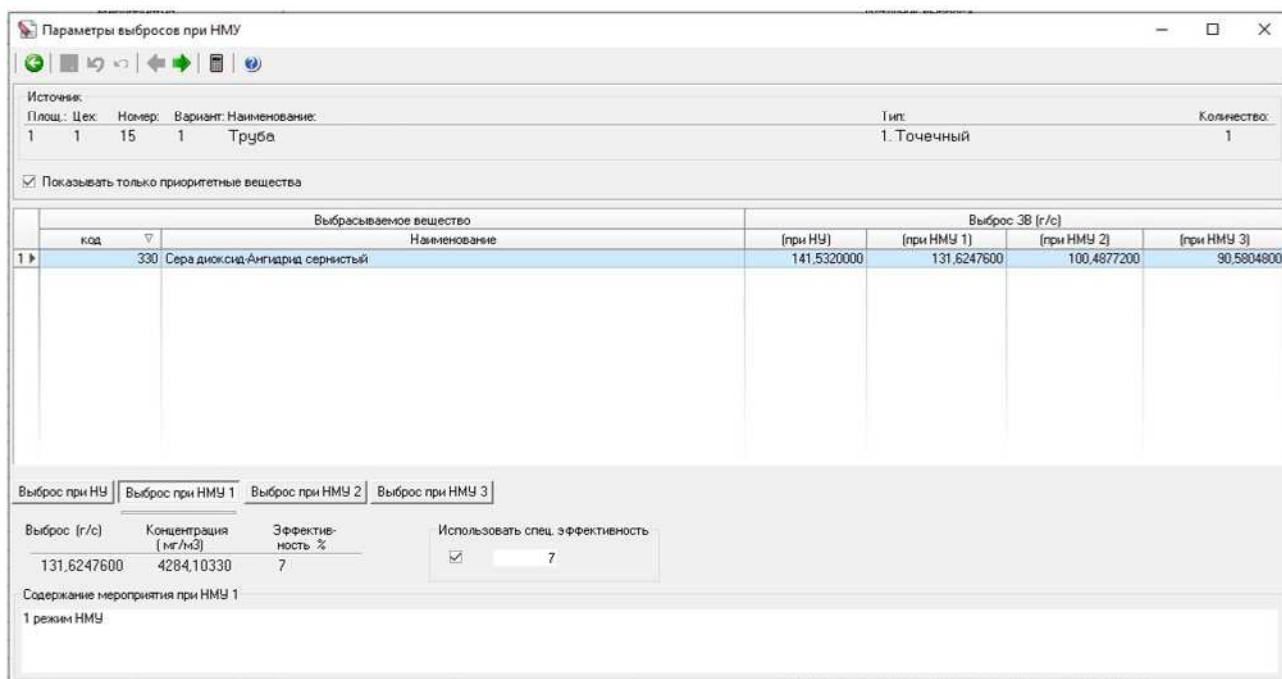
Параметры выбросов при НМУ

Источник:

| Площ.: | Цех: | Номер: | Вариант: | Наименование: | Тип: | Количество: |
|---|---|---|---|---|---|---|
| 1 | 1 | 15 | 1 | Труба | 1. Точечный | 1 |

☑ Показывать только приоритетные вещества

| | Выбрасываемое вещество | | Выброс ЗВ (г/с) | | | |
|---|---|---|---|---|---|---|
| | код | Наименование | (при НУ) | (при НМУ 1) | (при НМУ 2) | (при НМУ 3) |
| 1 | 330 | Сера диоксид-Ангидрид сернистый | 141,5320000 | 131,6247600 | 100,4877200 | 90,5804800 |

Выброс при НУ | Выброс при НМУ 1 | Выброс при НМУ 2 | Выброс при НМУ 3

| Выброс (г/с) | Концентрация (мг/м3) | Эффектив-ность % |
|---|---|---|
| 131,6247600 | 4284,10330 | 7 |

Использовать спец. эффективность
☑ 7

Содержание мероприятия при НМУ 1

1 режим НМУ